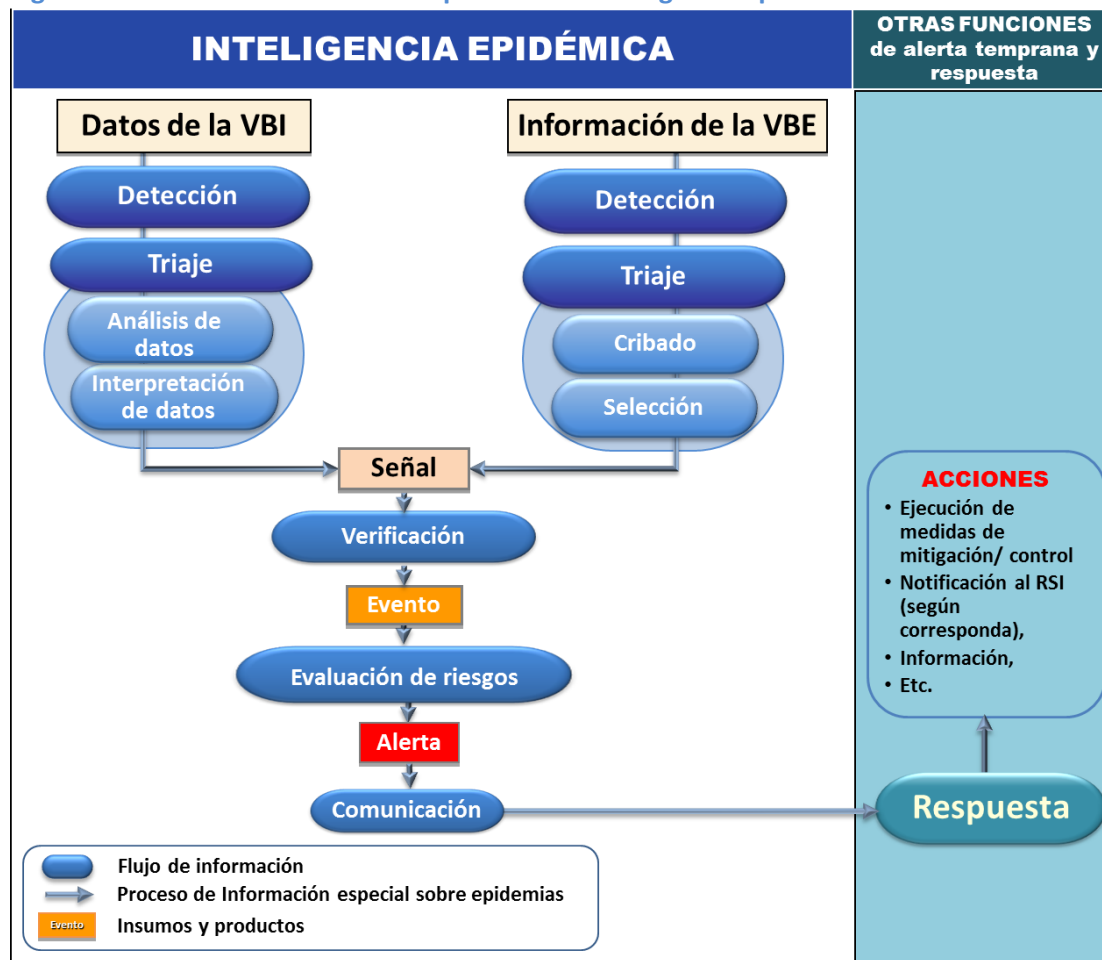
INTELIGENCIA EPIDÉMICA

OTRAS FUNCIONES de alerta temprana y respuesta

Datos de la VBI

Detección

Triaje

Análisis de datos

Interpretación de datos

Información de la VBE

Detección

Triaje

Cribado

Selección

Señal

Verificación

Evento

Evaluación de riesgos

Alerta

Comunicación

ACCIONES
• Ejecución de medidas de mitigación/ control
• Notificación al RSI (según corresponda),
• Información,
• Etc.

Respuesta

Flujo de información
Proceso de Información especial sobre epidemias
Evento Insumos y productos